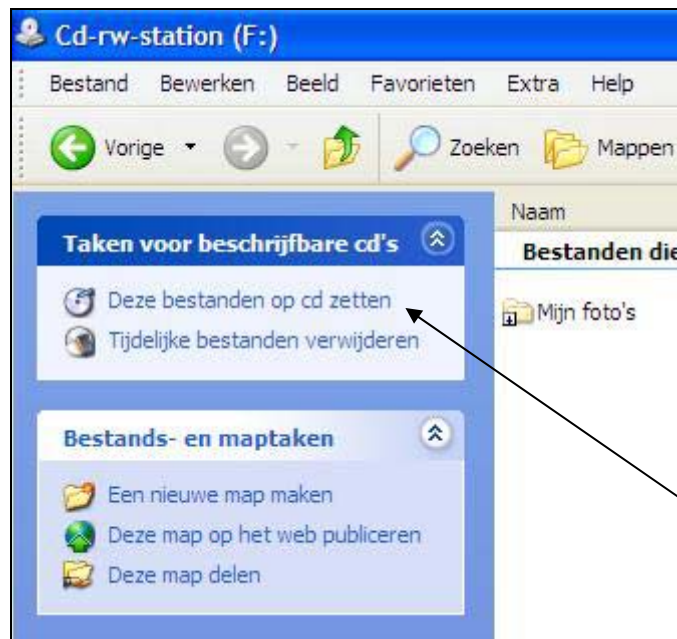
Cd-rw-station (F:)

Bestand Bewerken Beeld Favorieten Extra Help

Vorige Zoeken Mappen

Taken voor beschrijfbare cd's

Deze bestanden op cd zetten
Tijdelijke bestanden verwijderen

Bestands- en maptaken

Een nieuwe map maken
Deze map op het web publiceren
Deze map delen

Naam

Bestanden die

Mijn foto's